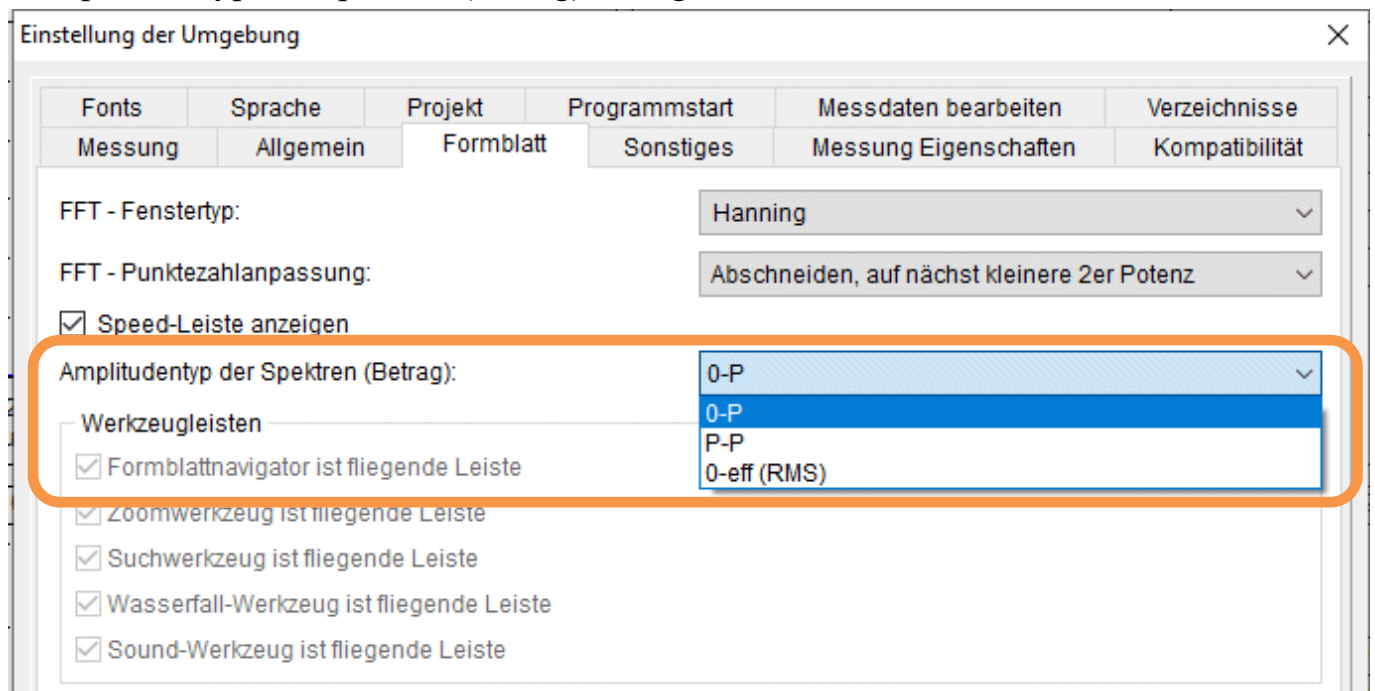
Einstellung der Umgebung

Fonts
Sprache
Projekt
Programmstart
Messdaten bearbeiten
Verzeichnisse
Messung
Allgemein
Formblatt
Sonstiges
Messung Eigenschaften
Kompatibilität

FFT - Fenstertyp:
Hanning

FFT - Punktezahlanpassung:
Abschneiden, auf nächst kleinere 2er Potenz

Speed-Leiste anzeigen

Amplitudentyp der Spektren (Betrag):
0-P
0-P
P-P
0-eff (RMS)

Werkzeugleisten
Formblattnavigator ist fliegende Leiste
Zoomwerkzeug ist fliegende Leiste
Suchwerkzeug ist fliegende Leiste
Wasserfall-Werkzeug ist fliegende Leiste
Sound-Werkzeug ist fliegende Leiste